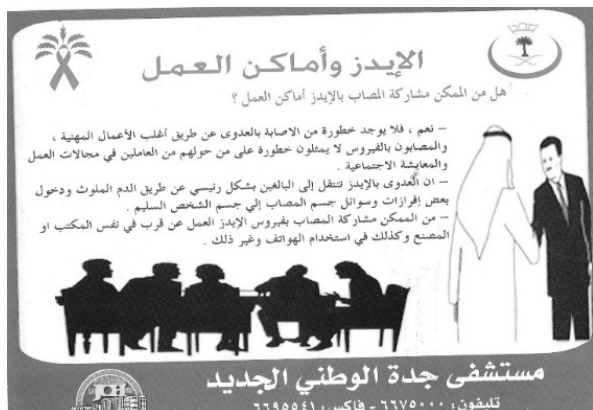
الإيدز وأماكن العمل

هل من الممكن مشاركة المصاب بالإيدز أماكن العمل ؟

- نعم ، فلا يوجد خطورة من الاصابة بالعدوى عن طريق أغلب الأعمال المهنية ، والمصابون بالفيروس لا يمثلون خطورة على من حولهم من العاملين في مجالات العمل والمعايشة الاجتماعية .
- ان العدوى بالإيدز تنتقل إلى البالغين بشكل رئيسي عن طريق الدم الملوث ودخول بعض إفرازات وسوائل جسم المصاب إلى جسم الشخص السليم .
- من الممكن مشاركة المصاب بفيروس الايدز العمل عن قرب في نفس المكتب او المصنع وكذلك في استخدام الهواتف وغير ذلك .

مستشفى جدة الوطني الجديد

تليفون : ٦٦٧٥٠٠٠ - فاكس : ٦٦٩٥٥٤١